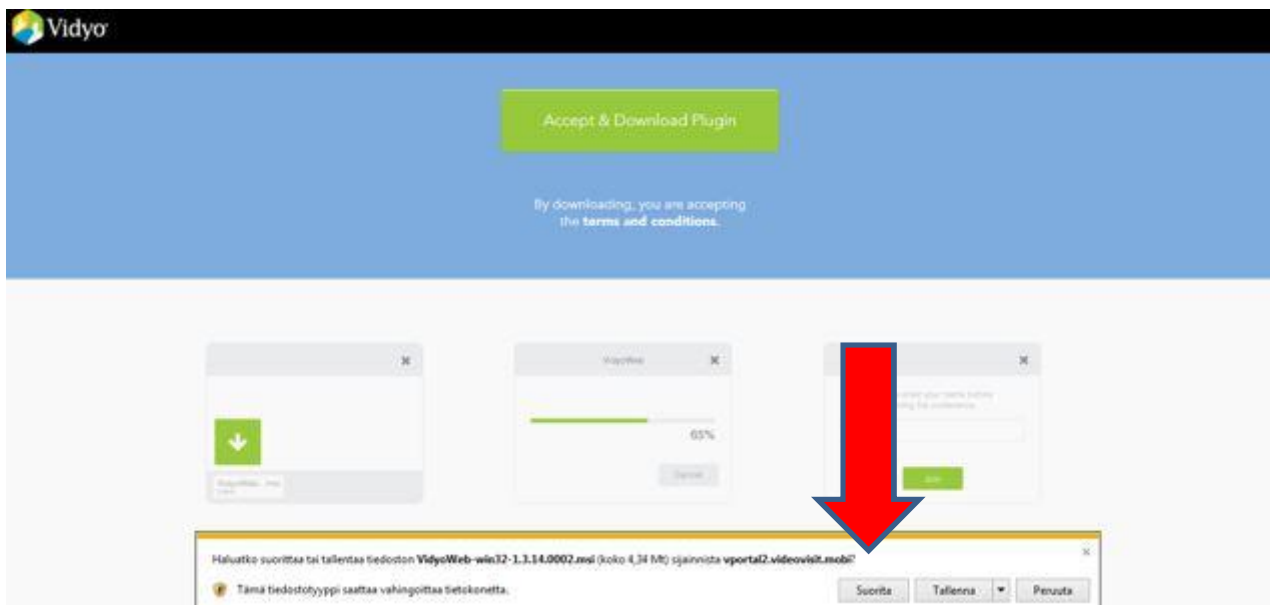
Vidyo

Accept & Download Plugin

By downloading, you are accepting the terms and conditions.

×

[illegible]

×

VidyoWeb

65%

Cancel

×

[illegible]

Join

Haluatko suorittaa tai tallentaa tiedoston VidyoWeb-win32-1.3.14.0002.msi (koko 4,34 Mt) sijainnista vportal2.videovisit.mobi?

×

Tämä tiedostotyyppi saattaa vahingoittaa tietokonetta.

Suorita Tallenna ▾ Peruuta